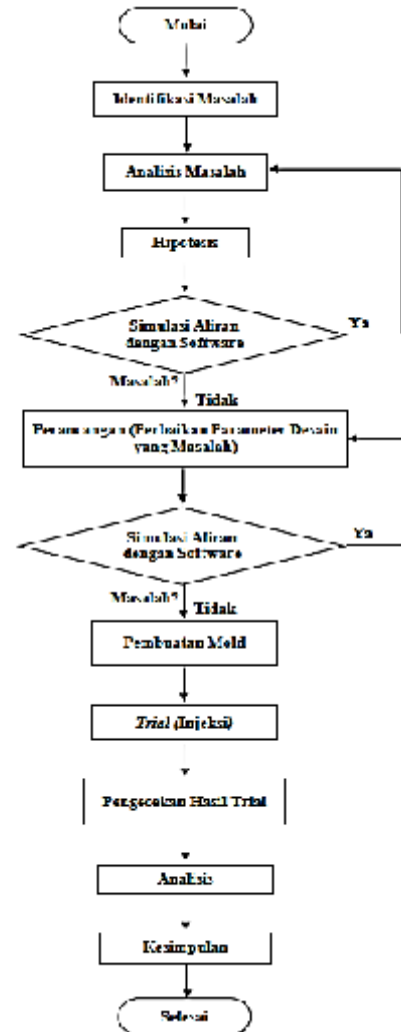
Mulai

Identifikasi Masalah

Analisis Masalah

Hipotesis

Simulasi Aliran dengan Software

Ya

Masalah?

Tidak

Perancangan (Perbaikan Parameter Desain yang Masalah)

Simulasi Aliran dengan Software

Ya

Masalah?

Tidak

Pembuatan Mold

*Trial* (Injeksi)

Pengecekan Hasil Trial

Analisis

Kesimpulan

Selesai